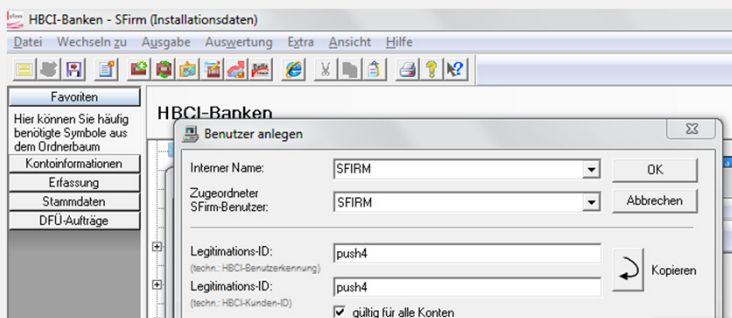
HBCI-Banken - SFirm (Installationsdaten)

Datei Wechseln zu Ausgabe Auswertung Extra Ansicht Hilfe

Favoriten

Hier können Sie häufig benötigte Symbole aus dem Ordnerbaum

Kontoinformationen

Erfassung

Stammdaten

DFÜ-Aufträge

HBCI-Banken

Benutzer anlegen

Interner Name: SFIRM

OK

Zugeordneter SFirm-Benutzer: SFIRM

Abbrechen

Legitimations-ID: push4

(techn.: HBCI-Benutzerkennung)

Kopieren

Legitimations-ID: push4

(techn.: HBCI-Kunden-ID)

gültig für alle Konten